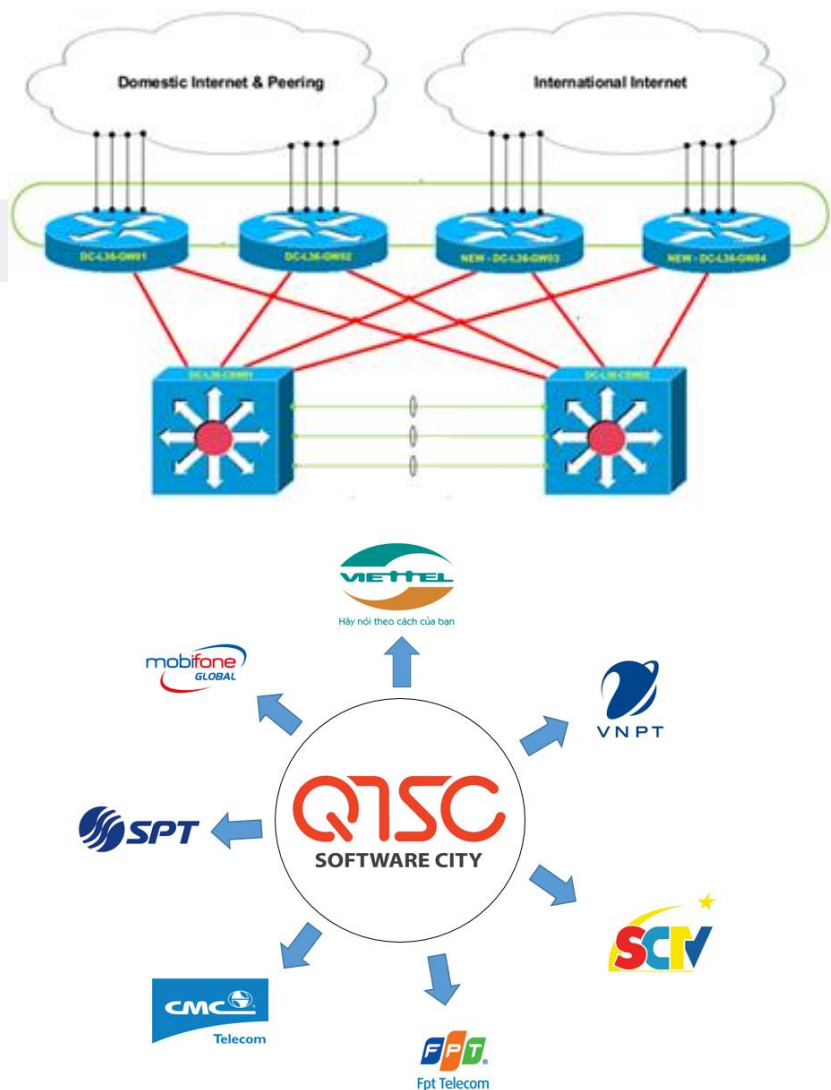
Domestic Internet & Peering

International Internet

DC-L36-GW01

DC-L36-GW02

NEW - DC-L36-GW03

NEW - DC-L36-GW04

DC-L36-CS001

DC-L36-CS002

VIETTEL
Hãy nói theo cách của bạn

mobifone GLOBAL

VNPT

QTSC
SOFTWARE CITY

SPT

SCTV

CMC Telecom

FPT
Fpt Telecom